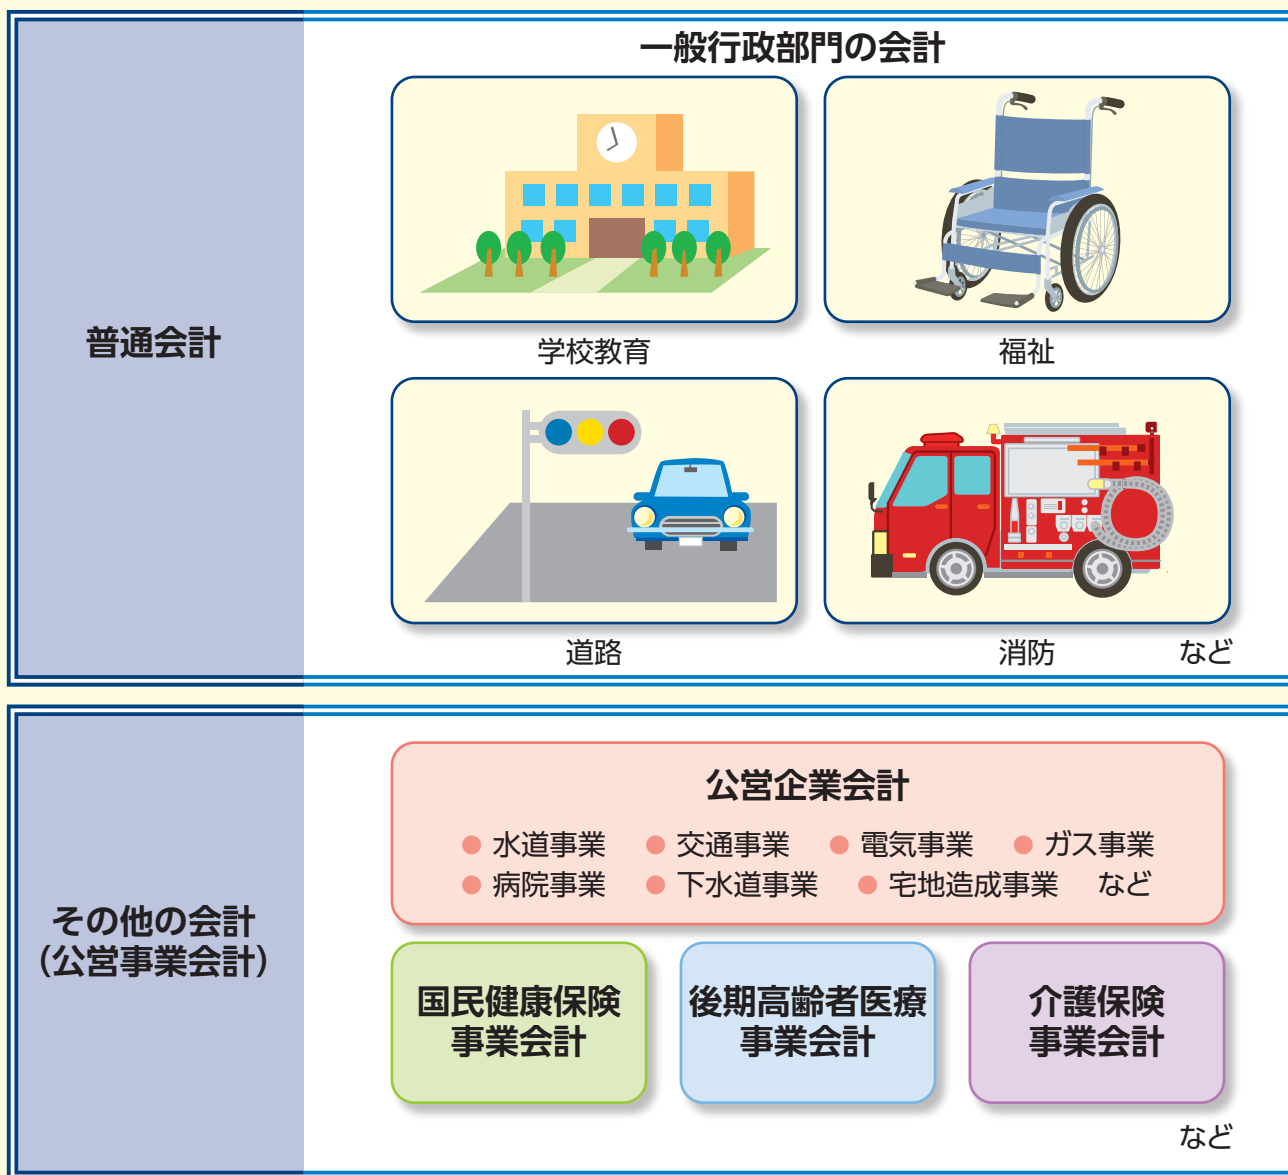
普通会計

一般行政部門の会計

学校教育

福祉

道路

消防

など

その他の会計
（公営事業会計）

公営企業会計

● 水道事業 ● 交通事業 ● 電気事業 ● ガス事業
● 病院事業 ● 下水道事業 ● 宅地造成事業 など

国民健康保険
事業会計

後期高齢者医療
事業会計

介護保険
事業会計

など